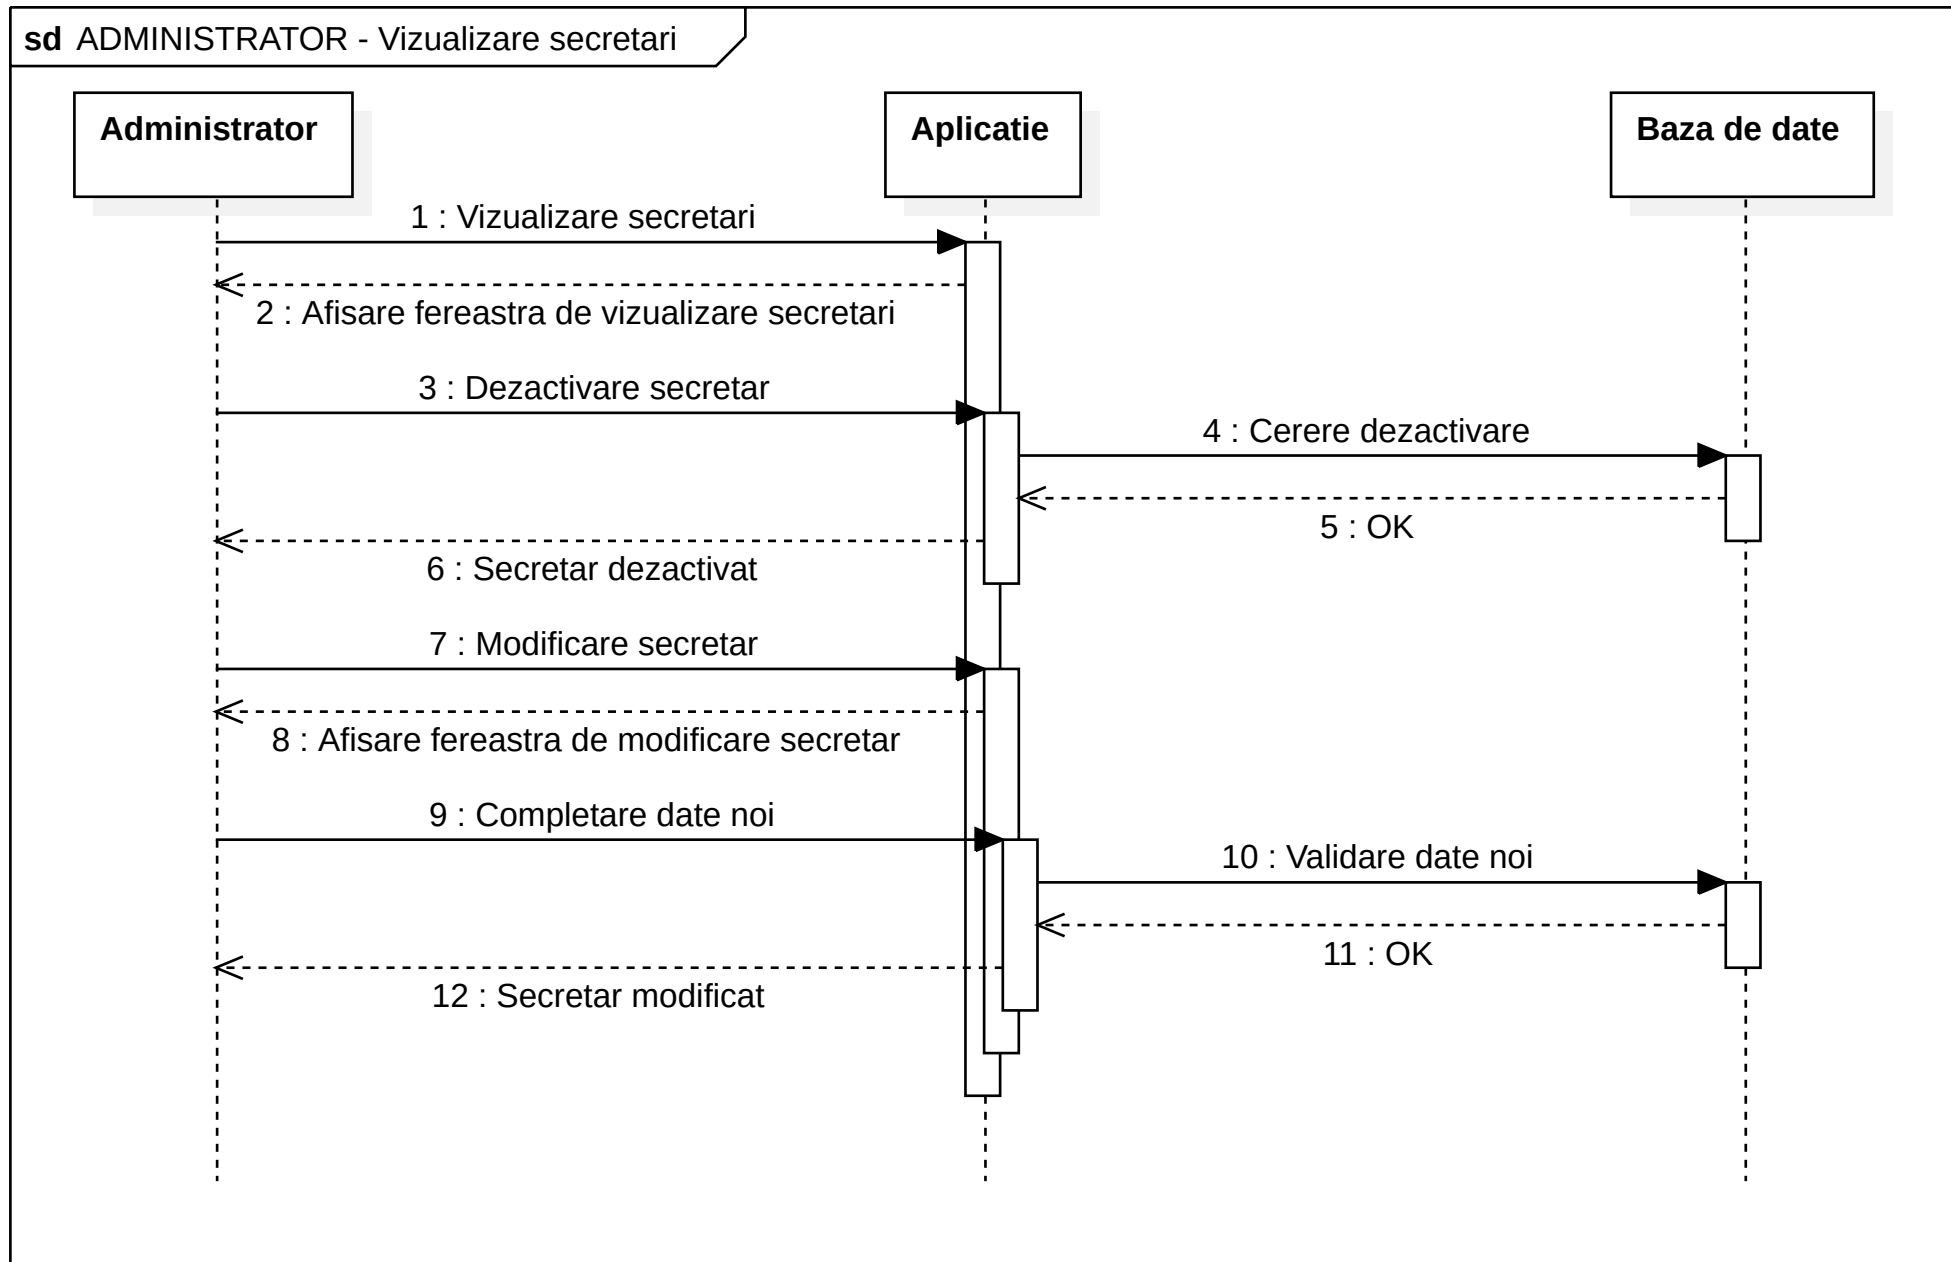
**sd** ADMINISTRATOR - Vizualizare secretari

**Administrator**

**Aplicatie**

**Baza de date**

1 : Vizualizare secretari

2 : Afisare fereastra de vizualizare secretari

3 : Dezactivare secretar

4 : Cerere dezactivare

5 : OK

6 : Secretar dezactivat

7 : Modificare secretar

8 : Afisare fereastra de modificare secretar

9 : Completare date noi

10 : Validare date noi

11 : OK

12 : Secretar modificat